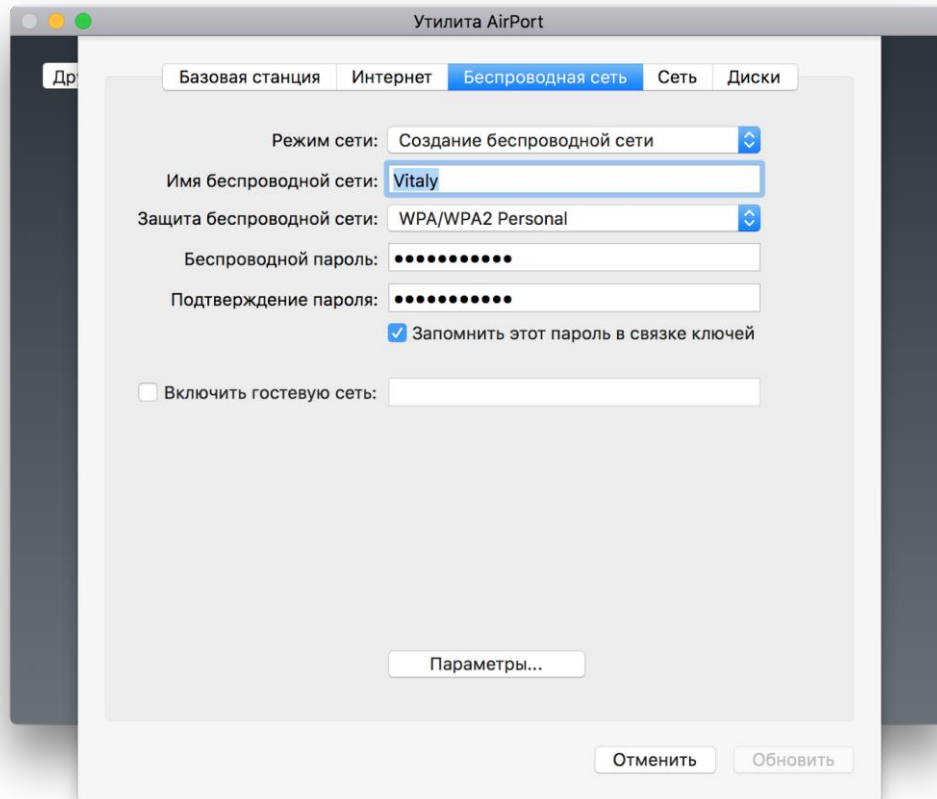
Утилита AirPort

Дру

Базовая станция | Интернет | Беспроводная сеть | Сеть | Диски

Режим сети: Создание беспроводной сети

Имя беспроводной сети: Vitaly

Защита беспроводной сети: WPA/WPA2 Personal

Беспроводной пароль: ●●●●●●●●●●●

Подтверждение пароля: ●●●●●●●●●●●

Запомнить этот пароль в связке ключей

Включить гостевую сеть:

Параметры...

Отменить

Обновить